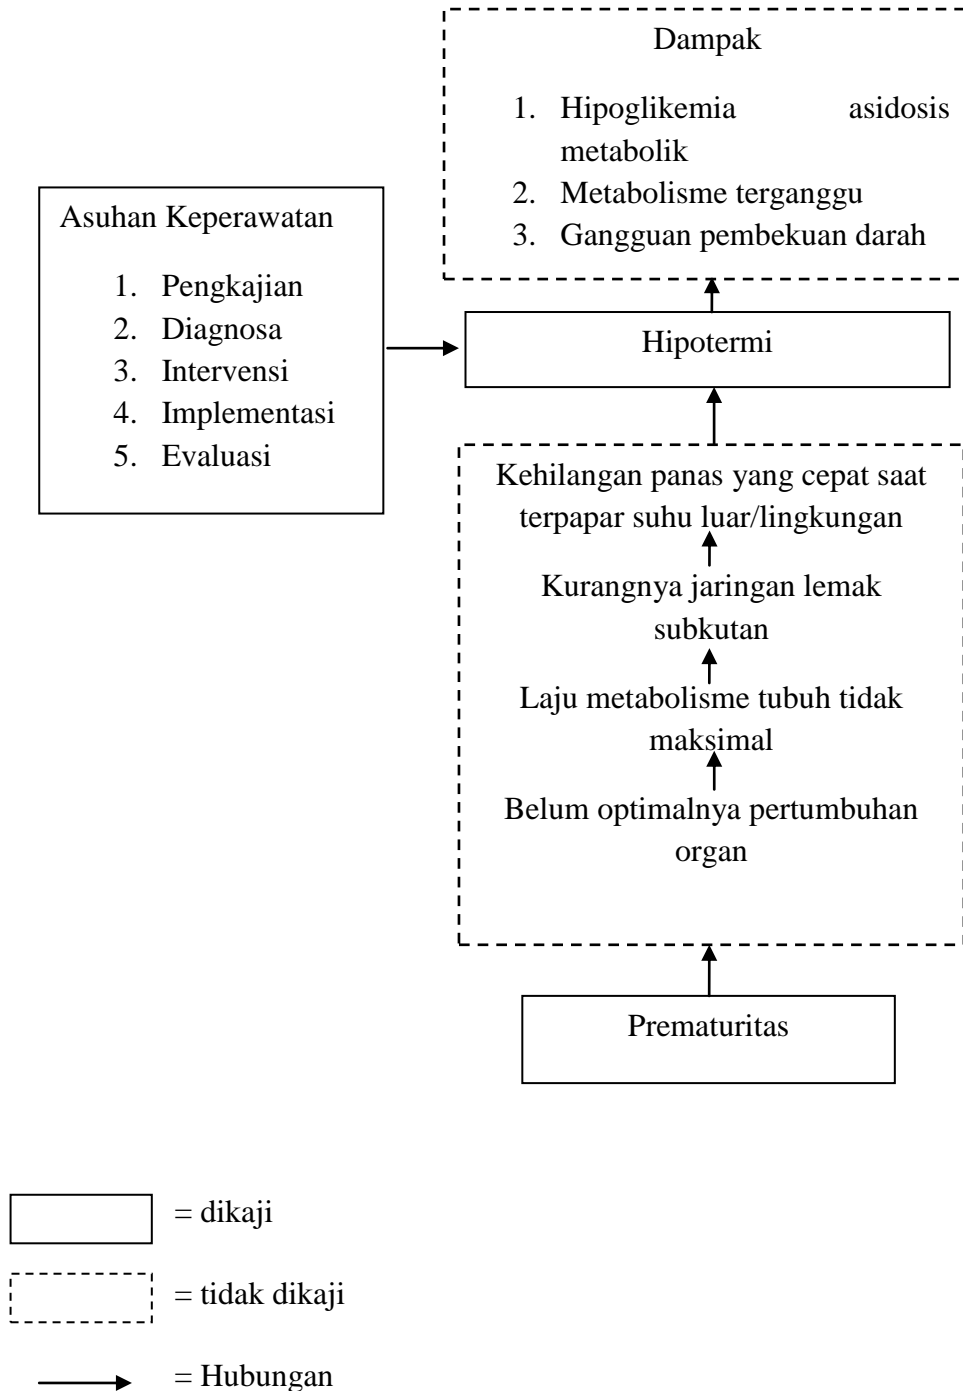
Dampak

1. Hipoglikemia asidosis metabolik
2. Metabolisme terganggu
3. Gangguan pembekuan darah

Asuhan Keperawatan

1. Pengkajian
2. Diagnosa
3. Intervensi
4. Implementasi
5. Evaluasi

Hipotermi

Kehilangan panas yang cepat saat terpapar suhu luar/lingkungan

Kurangnya jaringan lemak subkutan

Laju metabolisme tubuh tidak maksimal

Belum optimalnya pertumbuhan organ

Prematuritas

= dikaji

= tidak dikaji

= Hubungan